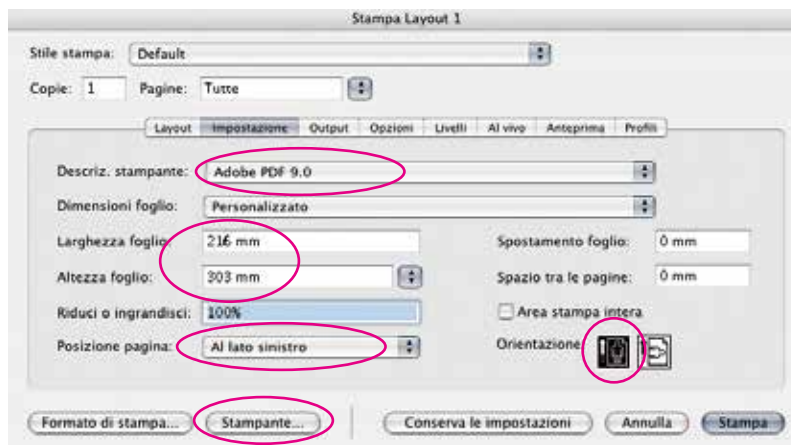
Stampa Layout 1

Stile stampa: Default

Copie: 1 Pagine: Tutte

Layout | Impostazione | Output | Opzioni | Livelli | Al vivo | Anteprima | Profili

Descriz. stampante: Adobe PDF 9.0

Dimensioni foglio: Personalizzato

Larghezza foglio: 216 mm

Spostamento foglio: 0 mm

Altezza foglio: 303 mm

Spazio tra le pagine: 0 mm

Riduci o ingrandisci: 100%

Area stampa intera

Posizione pagina: Al lato sinistro

Orientazione:

Formato di stampa... Stampante... Conserva le impostazioni Annulla Stampa